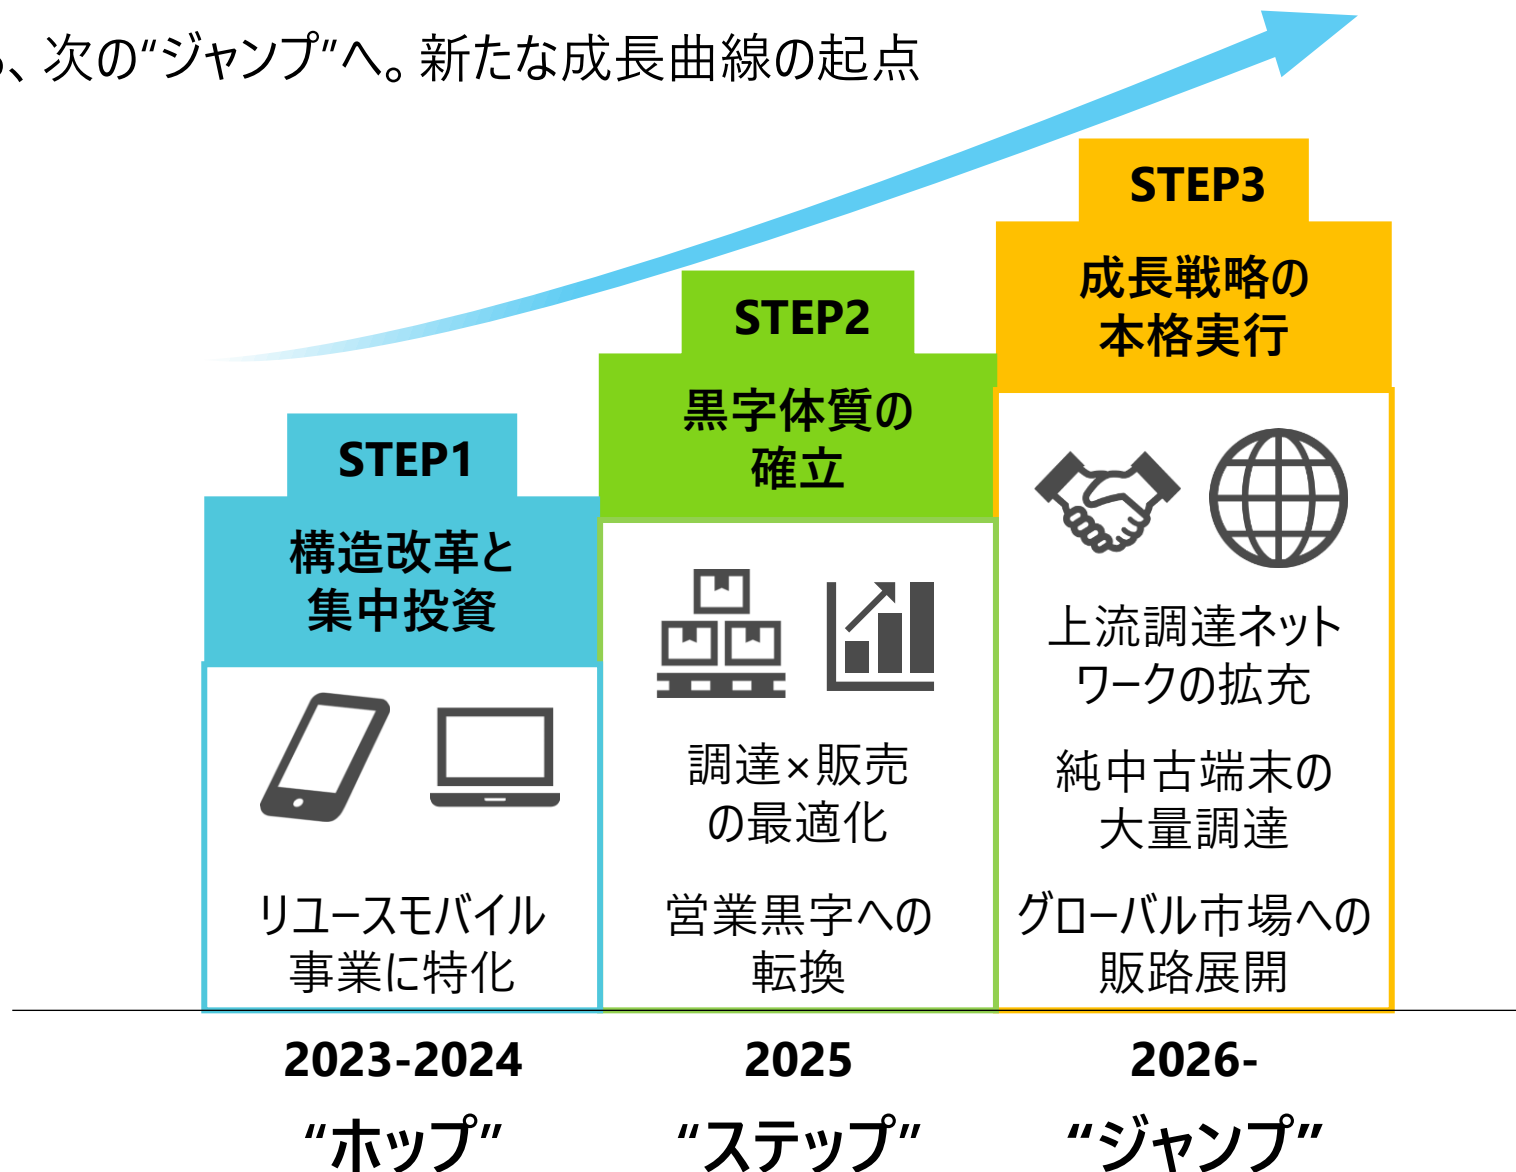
、次の“ジャンプ”へ。新たな成長曲線の起点

STEP1
構造改革と集中投資

リユースモバイル事業に特化

STEP2
黒字体質の確立

調達×販売の最適化

営業黒字への転換

STEP3
成長戦略の本格実行

上流調達ネットワークの拡充

純中古端末の大量調達

グローバル市場への販路展開

2023-2024
“ホップ”

2025
“ステップ”

2026-
“ジャンプ”